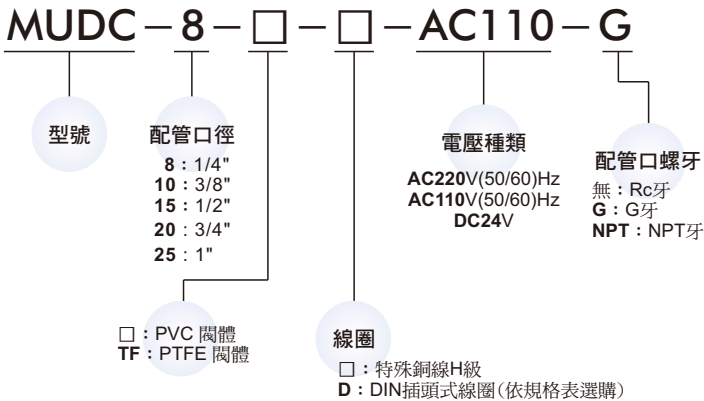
MUDC－8－□－□－AC110－G

型號

配管口徑
8：1/4"
10：3/8"
15：1/2"
20：3/4"
25：1"

電壓種類
AC220V(50/60)Hz
AC110V(50/60)Hz
DC24V

配管口螺牙
無：Rc牙
G：G牙
NPT：NPT牙

□：PVC 閥體
TF：PTFE 閥體

線圈
□：特殊銅線H級
D：DIN插頭式線圈(依規格表選購)